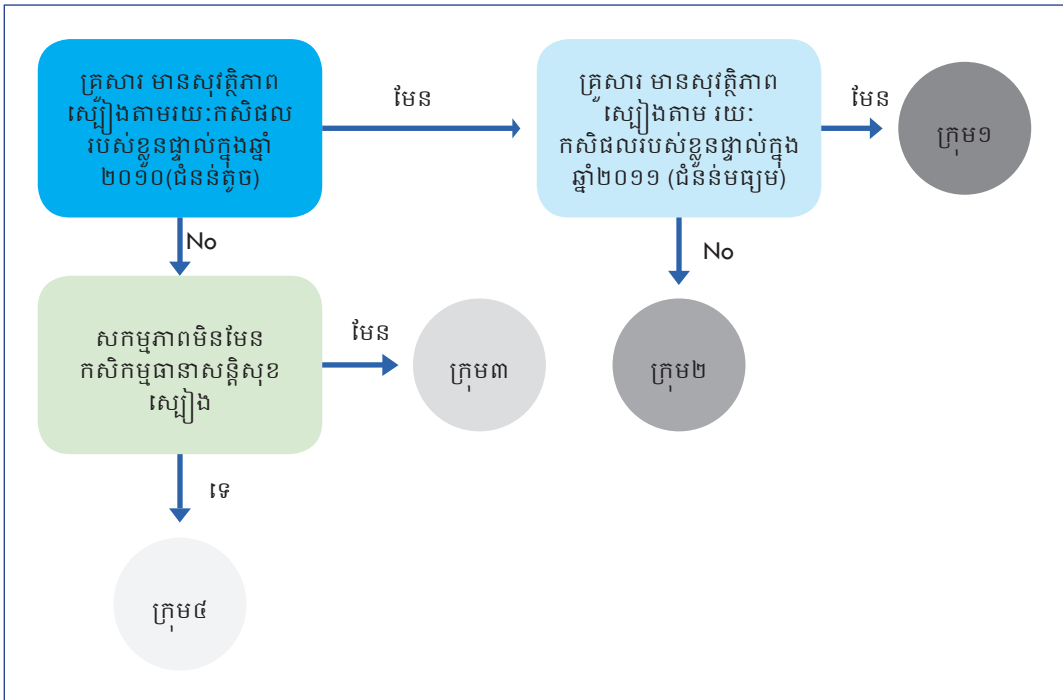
គ្រួសារ មានសុវត្ថិភាពស្បៀងតាមរយៈកសិផលរបស់ខ្លួនផ្ទាល់ក្នុងឆ្នាំ ២០១០(ជំនន់តូច)

មែន

គ្រួសារ មានសុវត្ថិភាពស្បៀងតាម រយៈ កសិផលរបស់ខ្លួនផ្ទាល់ក្នុងឆ្នាំ២០១១ (ជំនន់មធ្យម)

មែន

ក្រុម១

No

No

សកម្មភាពមិនមែនកសិកម្មធានាសន្តិសុខស្បៀង

មែន

ក្រុម៣

ក្រុម២

ទេ

ក្រុម៤